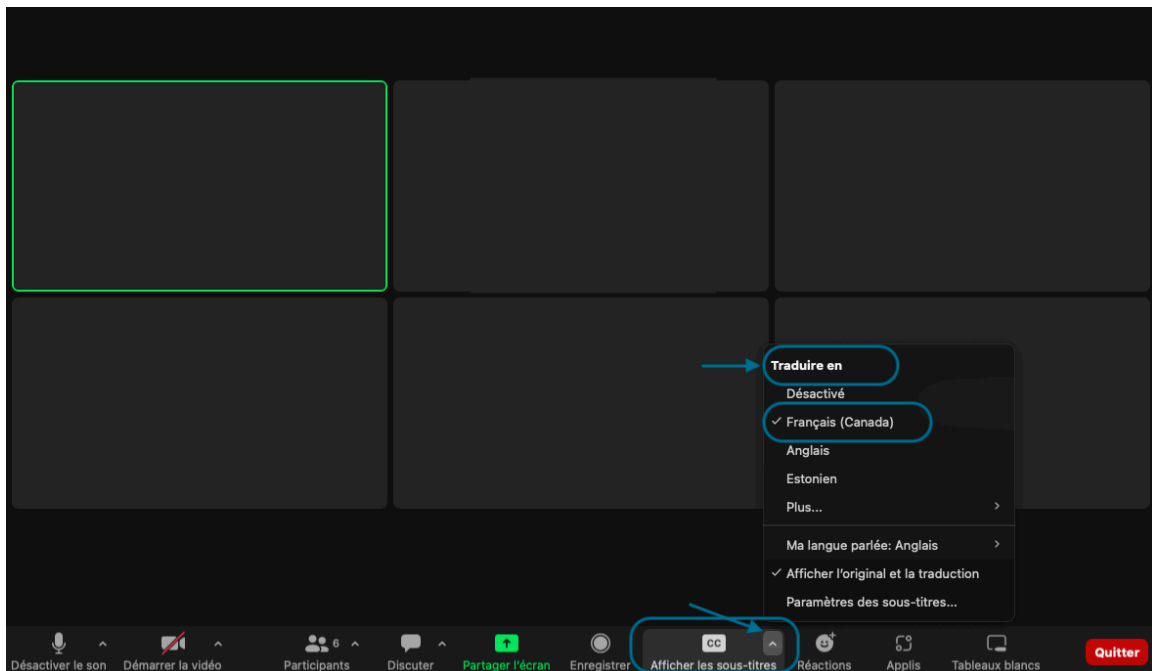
Traduire en
Désactivé
✓ Français (Canada)
Anglais
Estonien
Plus...
Ma langue parlée: Anglais
✓ Afficher l'original et la traduction
Paramètres des sous-titres...

Désactiver le son
Démarrer la vidéo
6
Participants
Discuter
Partager l'écran
Enregistrer
CC
Afficher les sous-titres
Réactions
Applis
Tableaux blancs
Quitter